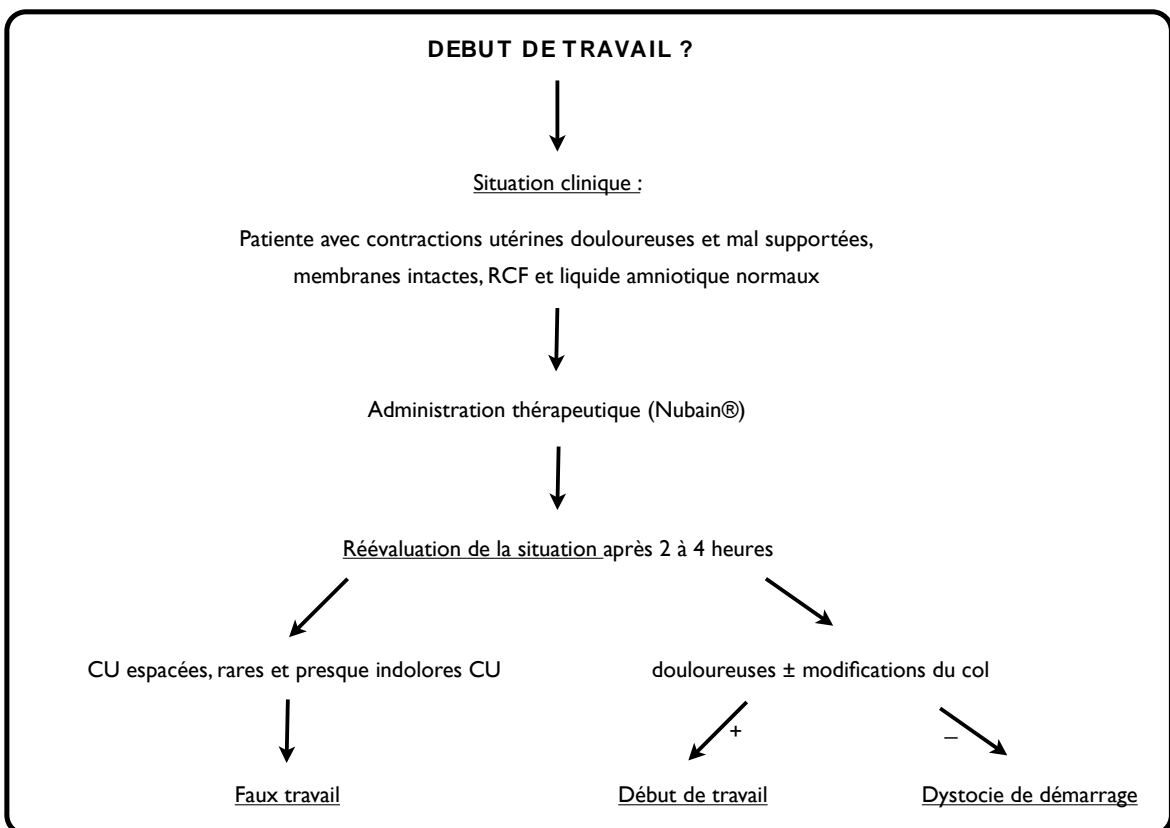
DEBUT DE TRAVAIL ?

Situation clinique :

Patiente avec contractions utérines douloureuses et mal supportées, membranes intactes, RCF et liquide amniotique normaux

Administration thérapeutique (Nubain®)

Réévaluation de la situation après 2 à 4 heures

CU espacées, rares et presque indolores CU

doulouseuses ± modifications du col

Faux travail

+

Début de travail

–

Dystocie de démarrage